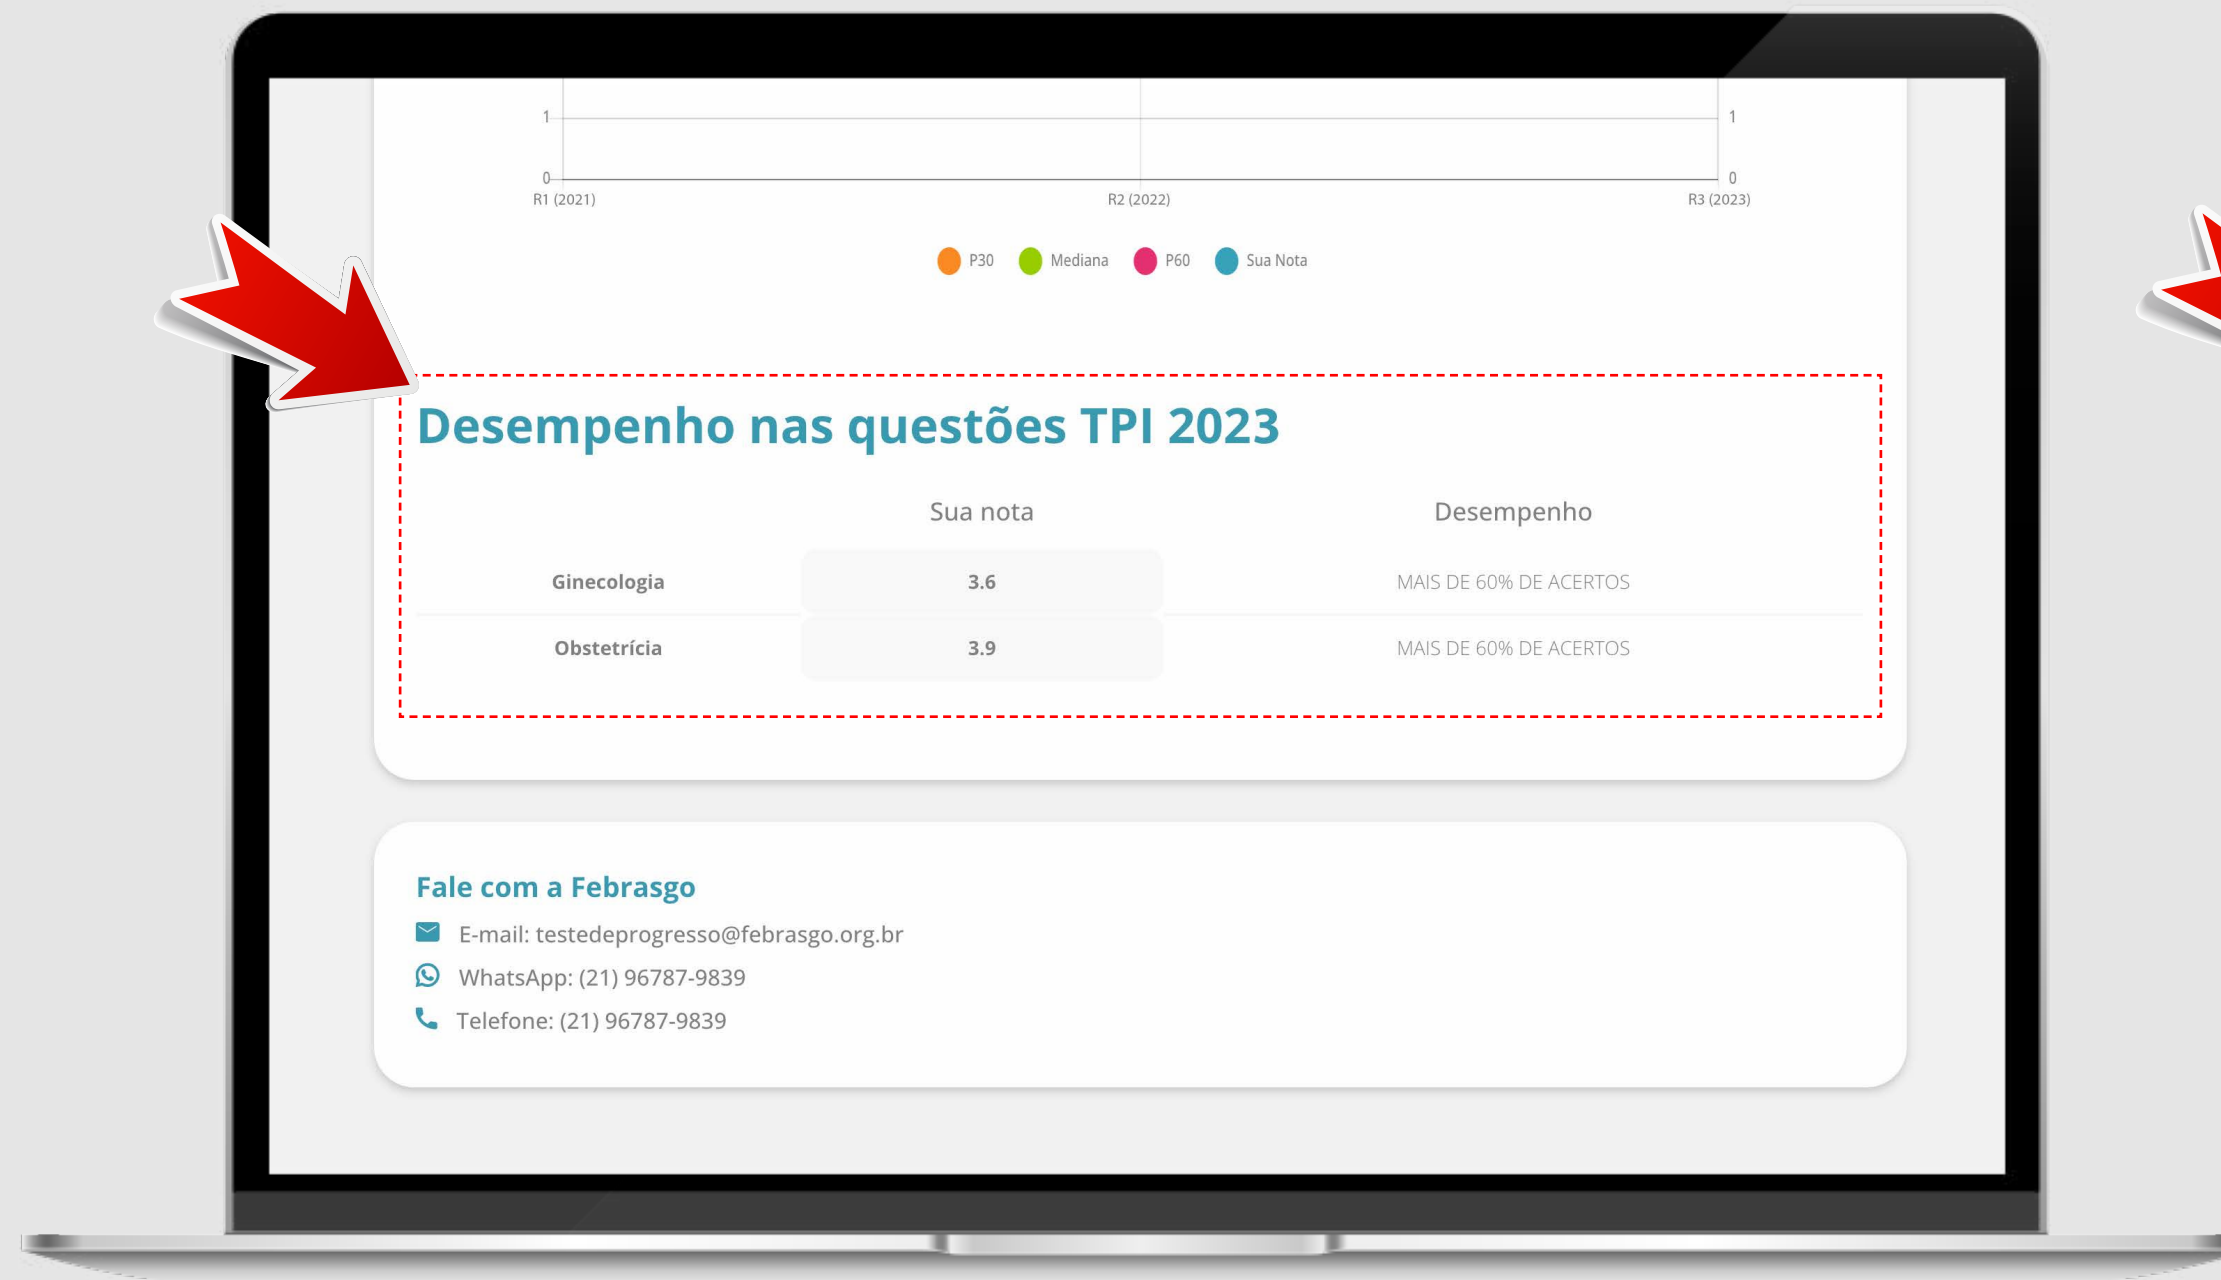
1
0
R1 (2021)
R2 (2022)
R3 (2023)
1
0

P30 Mediana P60 Sua Nota

Desempenho nas questões TPI 2023

| | Sua nota | Desempenho |
|---|---|---|
| Ginecologia | 3.6 | MAIS DE 60% DE ACERTOS |
| Obstetrícia | 3.9 | MAIS DE 60% DE ACERTOS |

Fale com a Febrasgo

E-mail: testedeprogresso@febrasgo.org.br

WhatsApp: (21) 96787-9839

Telefone: (21) 96787-9839